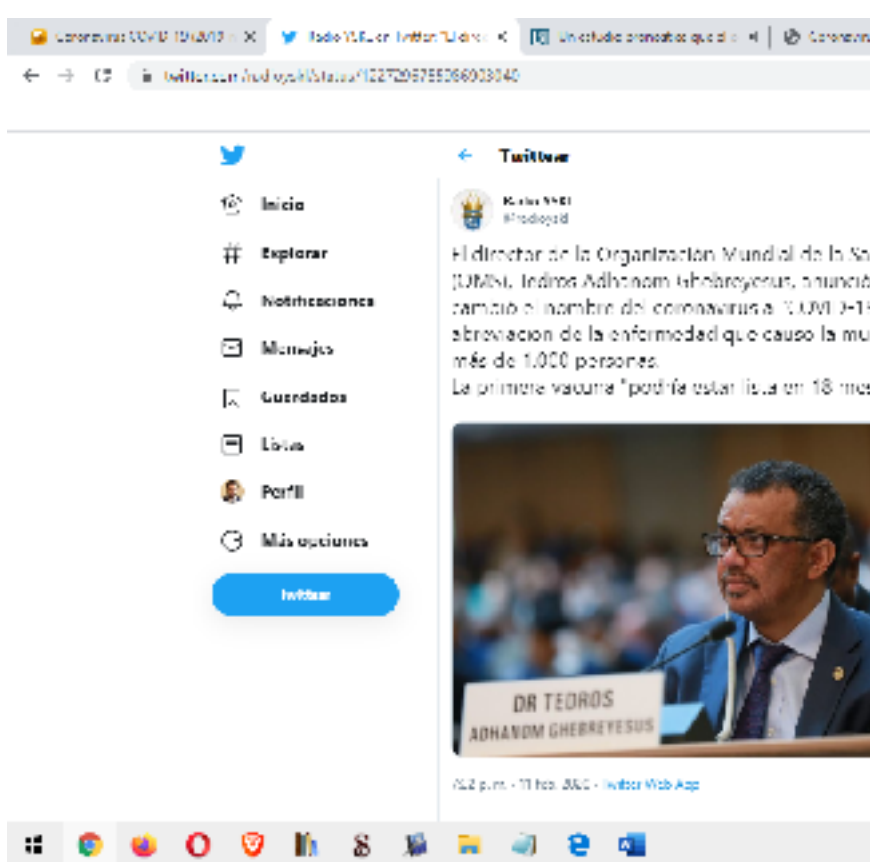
Coronavirus COVID-19 (2019-n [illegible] × Radio YSKL en Twitter: "El direc × Un estudio pronostica que el c × Coronavi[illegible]

twitter.com/radioysk/status/1227296755096003040

Inicio
Explorar
Notificaciones
Mensajes
Guardados
Listas
Perfil
Más opciones
Twittear

Twittear

Radio YSKL
@radioysk

El director de la Organización Mundial de la Sa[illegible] (OMS), Tedros Adhanom Ghebreyesus, anunció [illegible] cambió el nombre del coronavirus a "COVID-19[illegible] abreviación de la enfermedad que causó la mu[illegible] más de 1.000 personas.
La primera vacuna "podría estar lista en 18 mes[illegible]

DR TEDROS
ADHANOM GHEBREYESUS

2:22 p. m. · 11 feb. 2020 · Twitter Web App